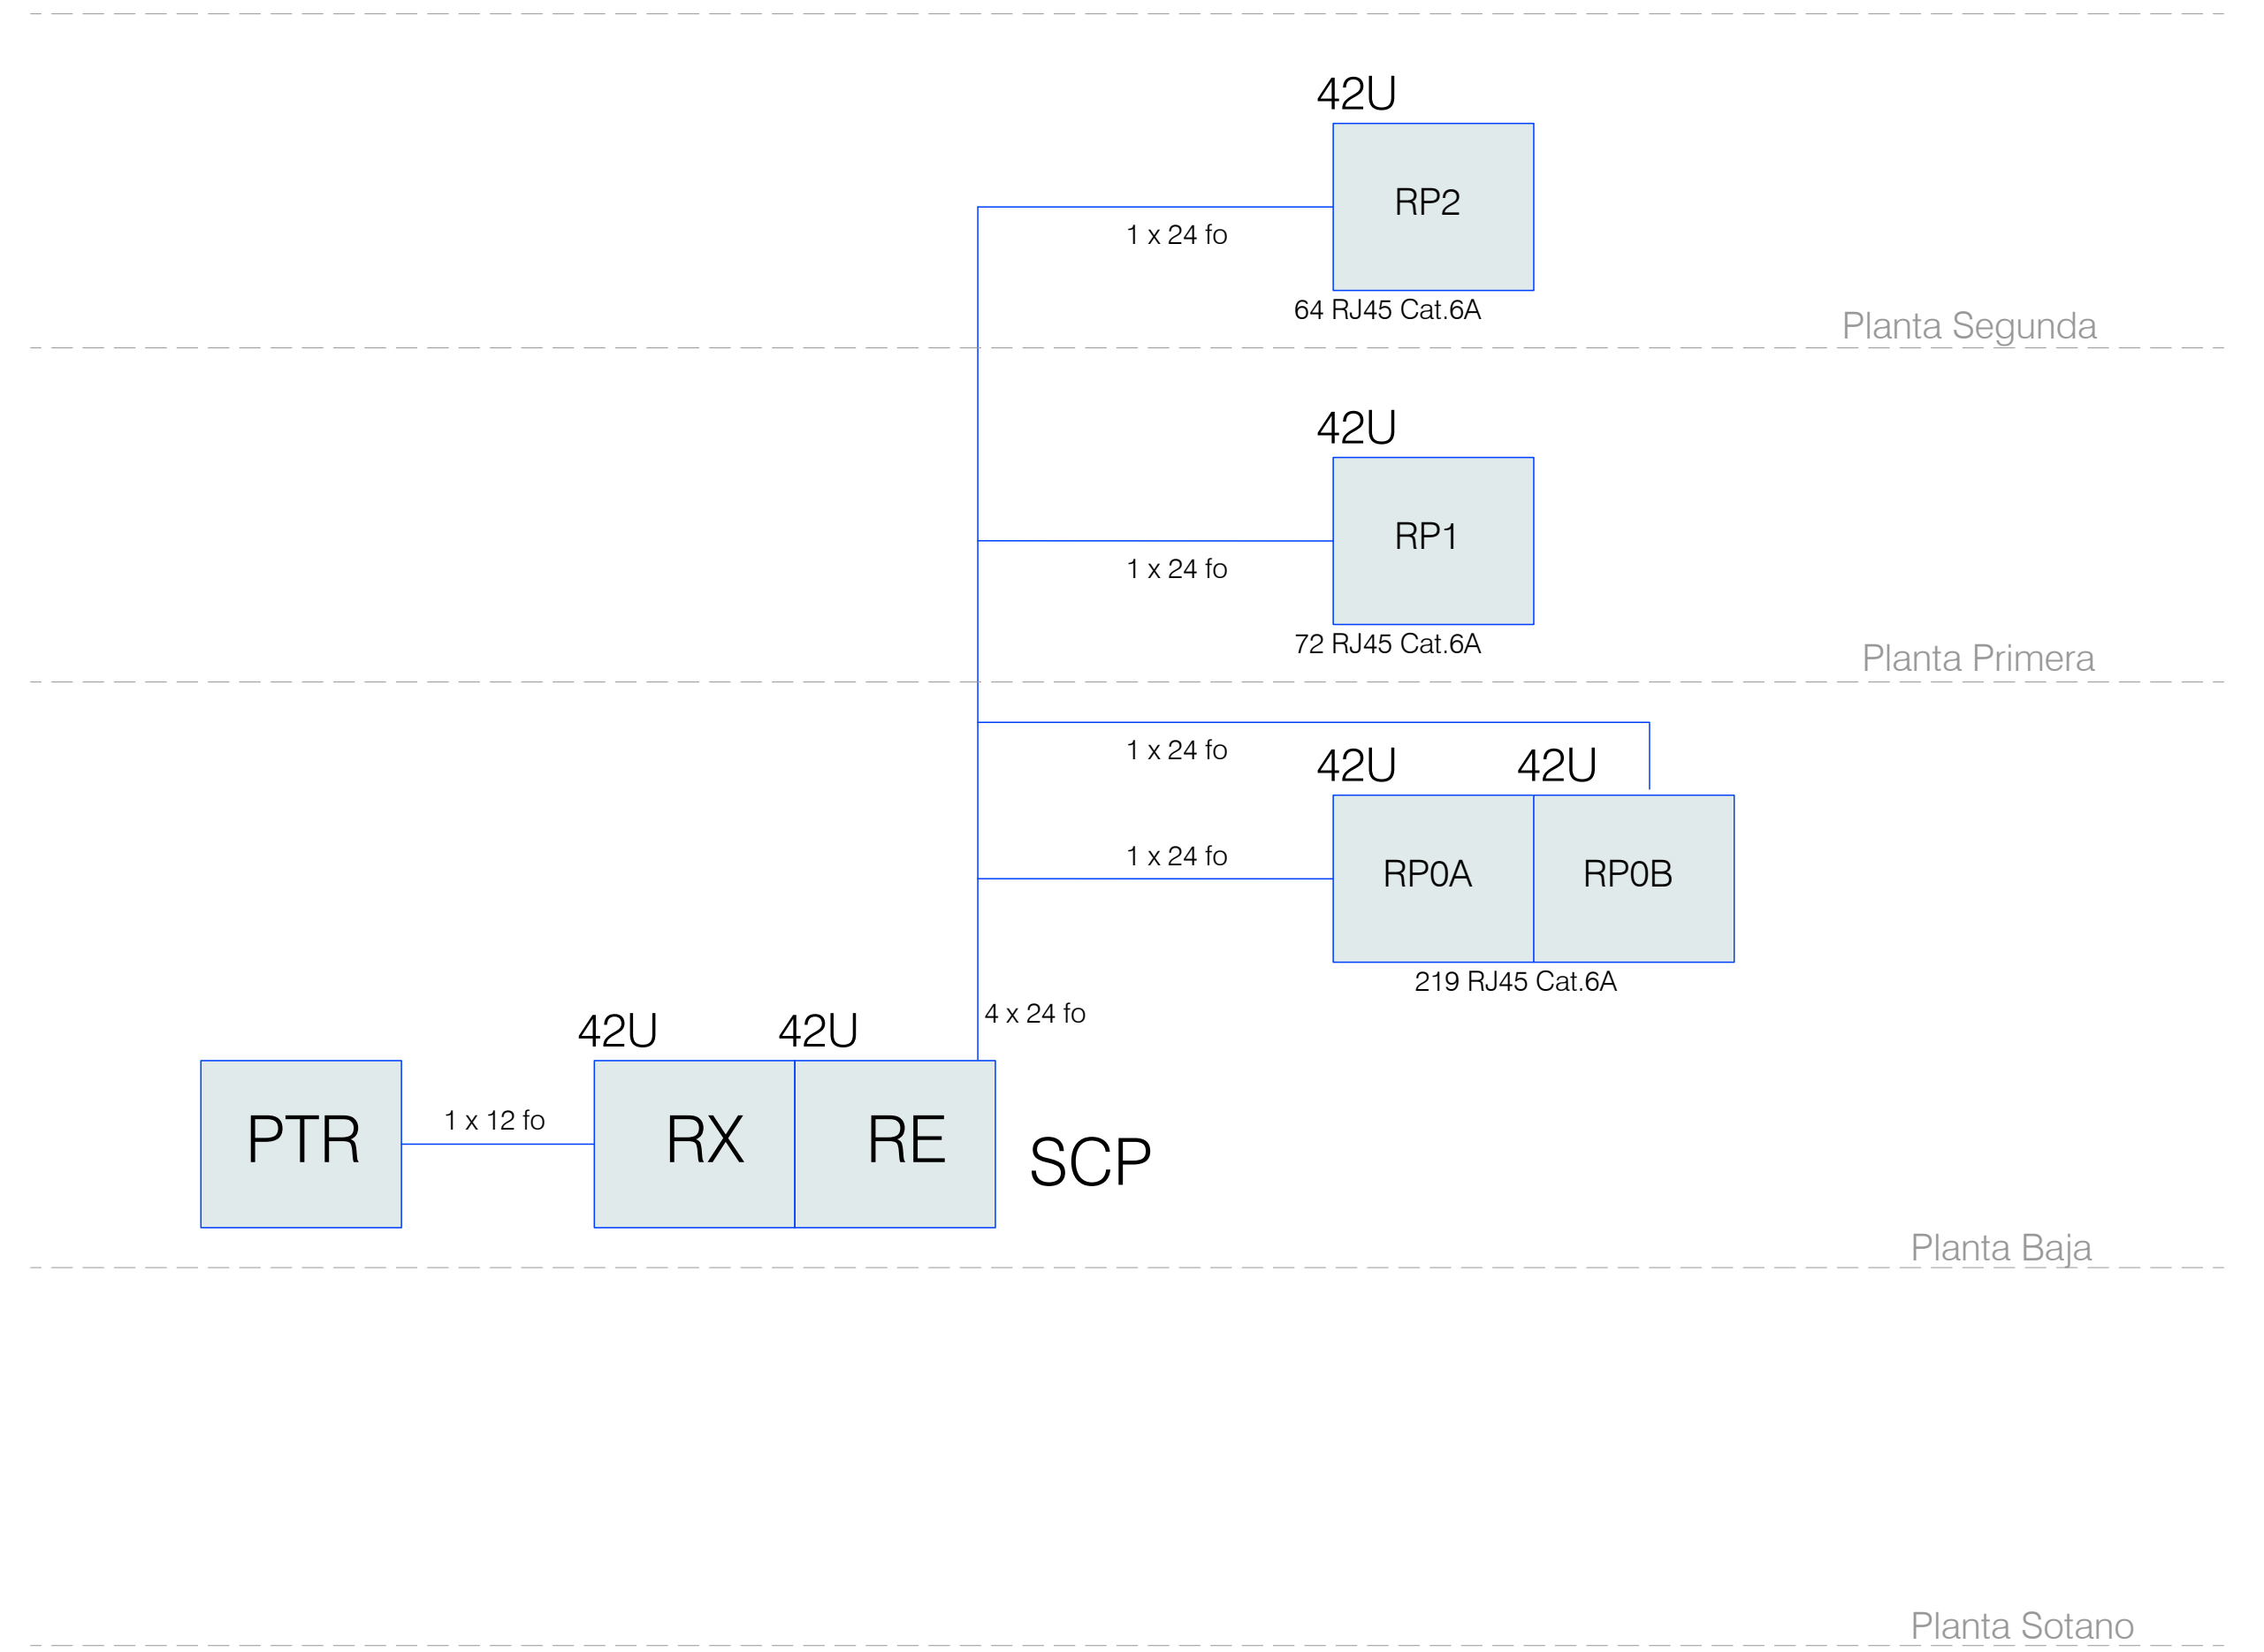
42U

RP2

1 x 24 fo

64 RJ45 Cat.6A

Planta Segunda

42U

RP1

1 x 24 fo

72 RJ45 Cat.6A

Planta Primera

1 x 24 fo

42U 42U

1 x 24 fo

RP0A RP0B

219 RJ45 Cat.6A

4 x 24 fo

42U 42U

PTR

1 x 12 fo

RX RE

SCP

Planta Baja

Planta Sotano